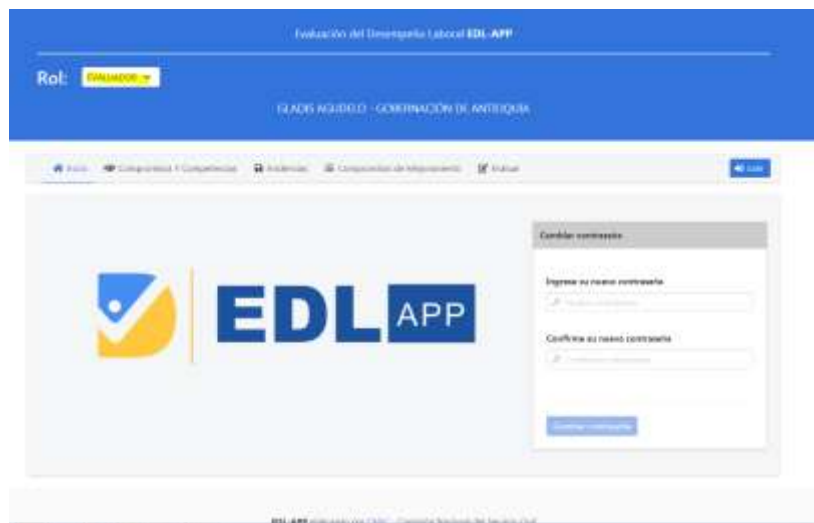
Evaluación del Desempeño Laboral EDL-APP

Rol: EVALUADOR

GLADIS AGUDELO - GOBERNACIÓN DE ANTIOQUIA

Inicio   Compromisos Y Competencias   Evidencias   Compromisos de Mejoramiento   Evaluar   Salir

EDL APP

Cambiar contraseña

Ingrese su nuevo contraseña

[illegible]

Confirme su nuevo contraseña

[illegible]

Cambiar contraseña

EDL-APP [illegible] CNSC - Comisión Nacional del Servicio Civil